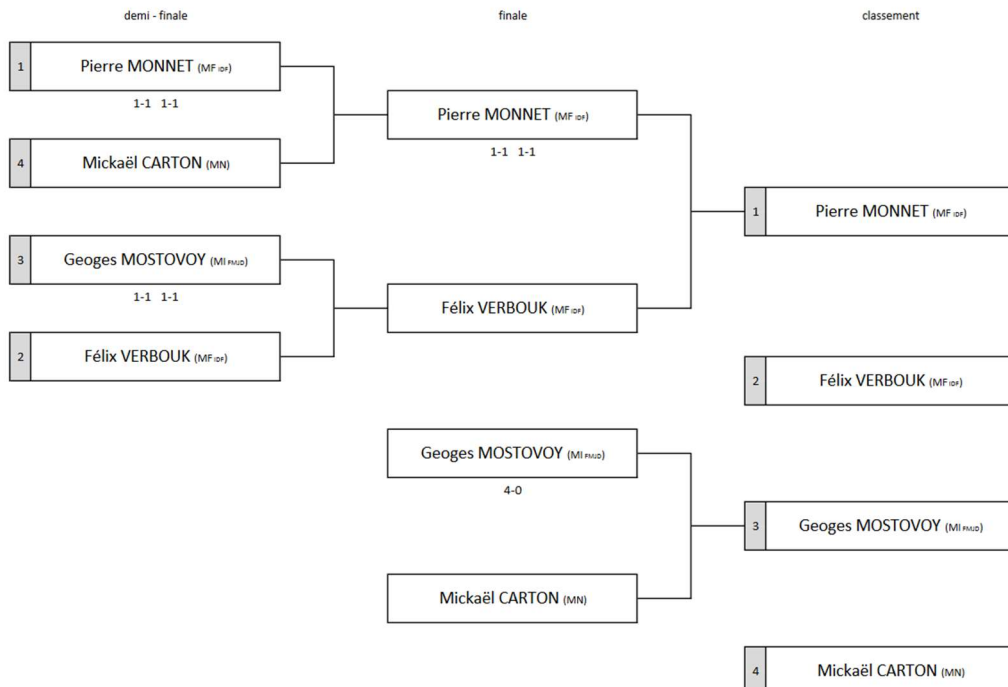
demi - finale

finale

classement

1 Pierre MONNET (MF IDF)

1-1 1-1

4 Mickaël CARTON (MN)

3 Geoges MOSTOVOY (MI FMJD)

1-1 1-1

2 Félix VERBOUK (MF IDF)

Pierre MONNET (MF IDF)

1-1 1-1

Félix VERBOUK (MF IDF)

Geoges MOSTOVOY (MI FMJD)

4-0

Mickaël CARTON (MN)

1 Pierre MONNET (MF IDF)

2 Félix VERBOUK (MF IDF)

3 Geoges MOSTOVOY (MI FMJD)

4 Mickaël CARTON (MN)